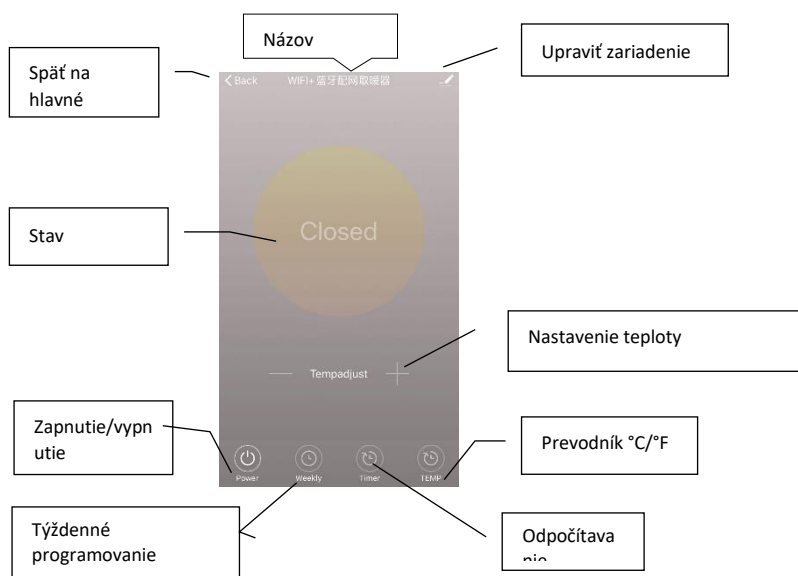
Názov

Späť na hlavné

< Back

WIFI+蓝牙配网取暖器

Upraviť zariadenie

Stav

Closed

Nastavenie teploty

Tempadjust

Zapnutie/vypnutie

Prevodník °C/°F

Power

Weekly

Timer

TEMP

Týždenné programovanie

Odpočítava nie